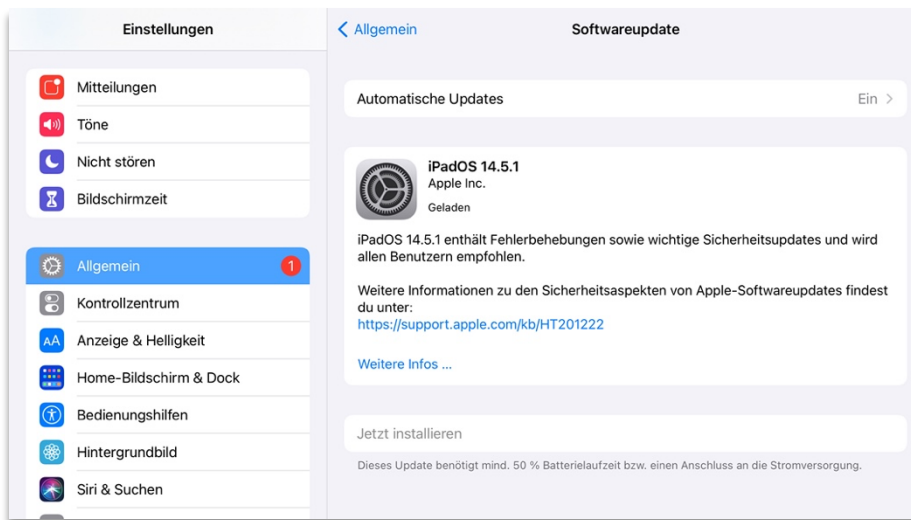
Einstellungen

Mitteilungen
Töne
Nicht stören
Bildschirmzeit

Allgemein 1
Kontrollzentrum
Anzeige & Helligkeit
Home-Bildschirm & Dock
Bedienungshilfen
Hintergrundbild
Siri & Suchen

< Allgemein
Softwareupdate

Automatische Updates Ein >

iPadOS 14.5.1
Apple Inc.
Geladen

iPadOS 14.5.1 enthält Fehlerbehebungen sowie wichtige Sicherheitsupdates und wird allen Benutzern empfohlen.

Weitere Informationen zu den Sicherheitsaspekten von Apple-Softwareupdates findest du unter:
https://support.apple.com/kb/HT201222

Weitere Infos ...

Jetzt installieren

Dieses Update benötigt mind. 50 % Batterielaufzeit bzw. einen Anschluss an die Stromversorgung.